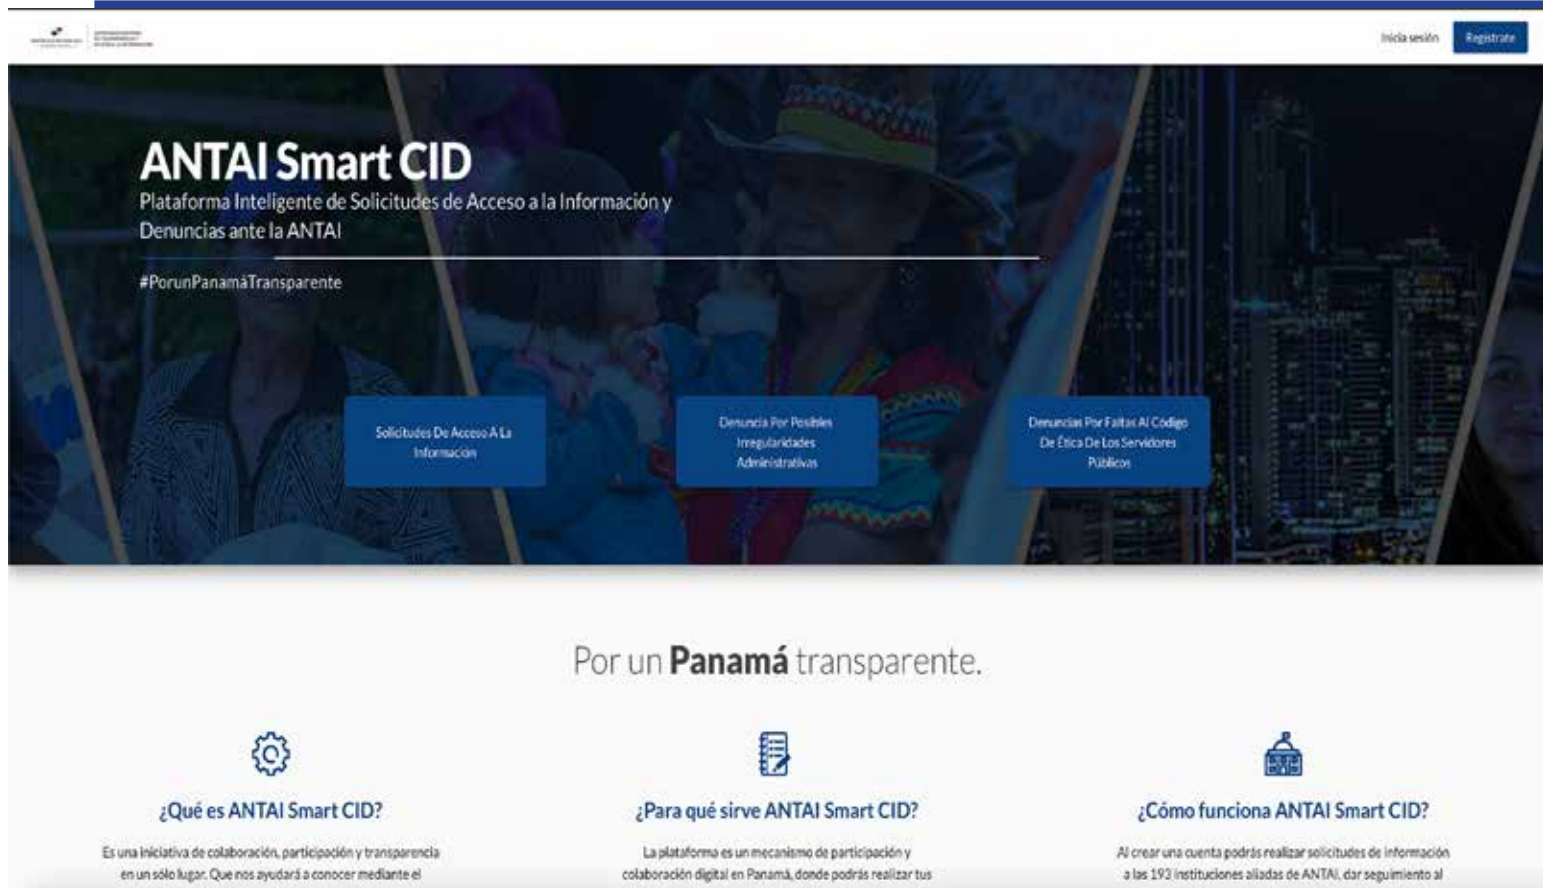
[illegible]

Inicia sesión Registrate

ANTAI Smart CID

Plataforma Inteligente de Solicitudes de Acceso a la Información y Denuncias ante la ANTAI

#PorunPanamáTransparente

Solicitudes De Acceso A La Información

Denuncia Por Posibles Irregularidades Administrativas

Denuncias Por Faltas Al Código De Ética De Los Servidores Públicos

Por un **Panamá** transparente.

¿Qué es ANTAI Smart CID?

Es una iniciativa de colaboración, participación y transparencia en un sólo lugar. Que nos ayudará a conocer mediante el

¿Para qué sirve ANTAI Smart CID?

La plataforma es un mecanismo de participación y colaboración digital en Panamá, donde podrás realizar tus

¿Cómo funciona ANTAI Smart CID?

Al crear una cuenta podrás realizar solicitudes de información a las 193 instituciones aliadas de ANTAI, dar seguimiento al